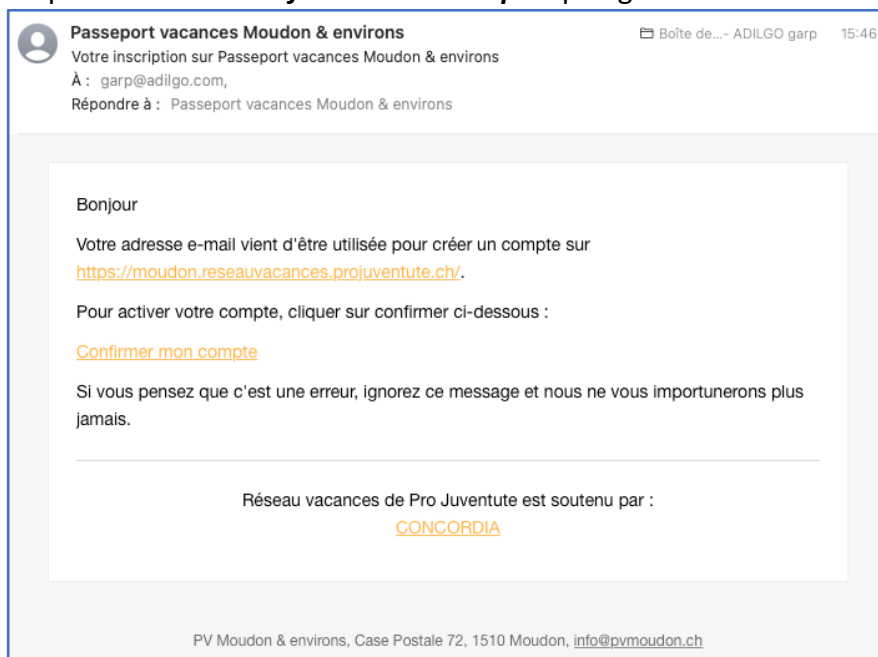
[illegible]

Passeport vacances Moudon & environs
Votre inscription sur Passeport vacances Moudon & environs
À : garp@adilgo.com,
Répondre à : Passeport vacances Moudon & environs

Boîte de...- ADILGO garp 15:46

Bonjour

Votre adresse e-mail vient d'être utilisée pour créer un compte sur https://moudon.reseauvacances.projuventute.ch/.

Pour activer votre compte, cliquer sur confirmer ci-dessous :

Confirmer mon compte

Si vous pensez que c'est une erreur, ignorez ce message et nous ne vous importunerons plus jamais.

Réseau vacances de Pro Juventute est soutenu par :
CONCORDIA

PV Moudon & environs, Case Postale 72, 1510 Moudon, info@pvmoudon.ch